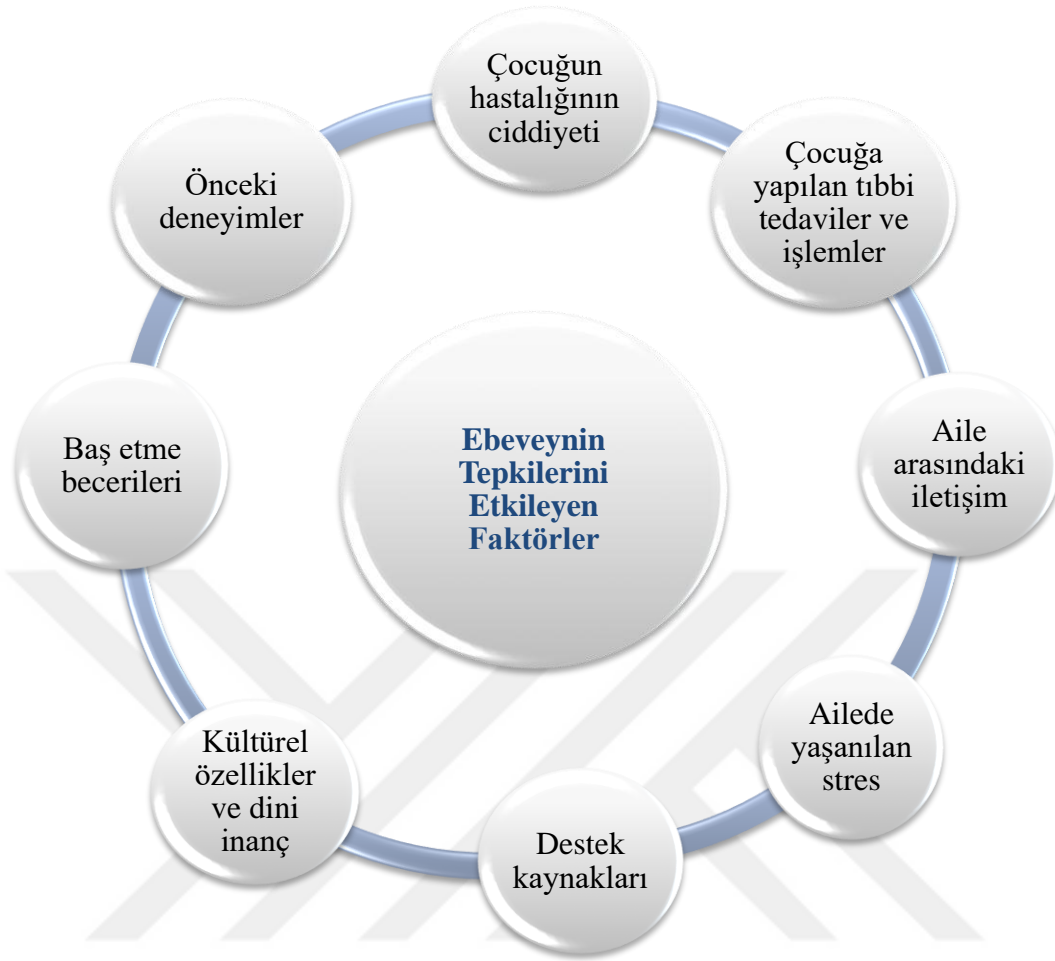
Ebeveynin Tepkilerini Etkileyen Faktörler

Çocuğun hastalığının ciddiyeti

Çocuğa yapılan tıbbi tedaviler ve işlemler

Aile arasındaki iletişim

Ailede yaşanılan stres

Destek kaynakları

Kültürel özellikler ve dini inanç

Baş etme becerileri

Önceki deneyimler